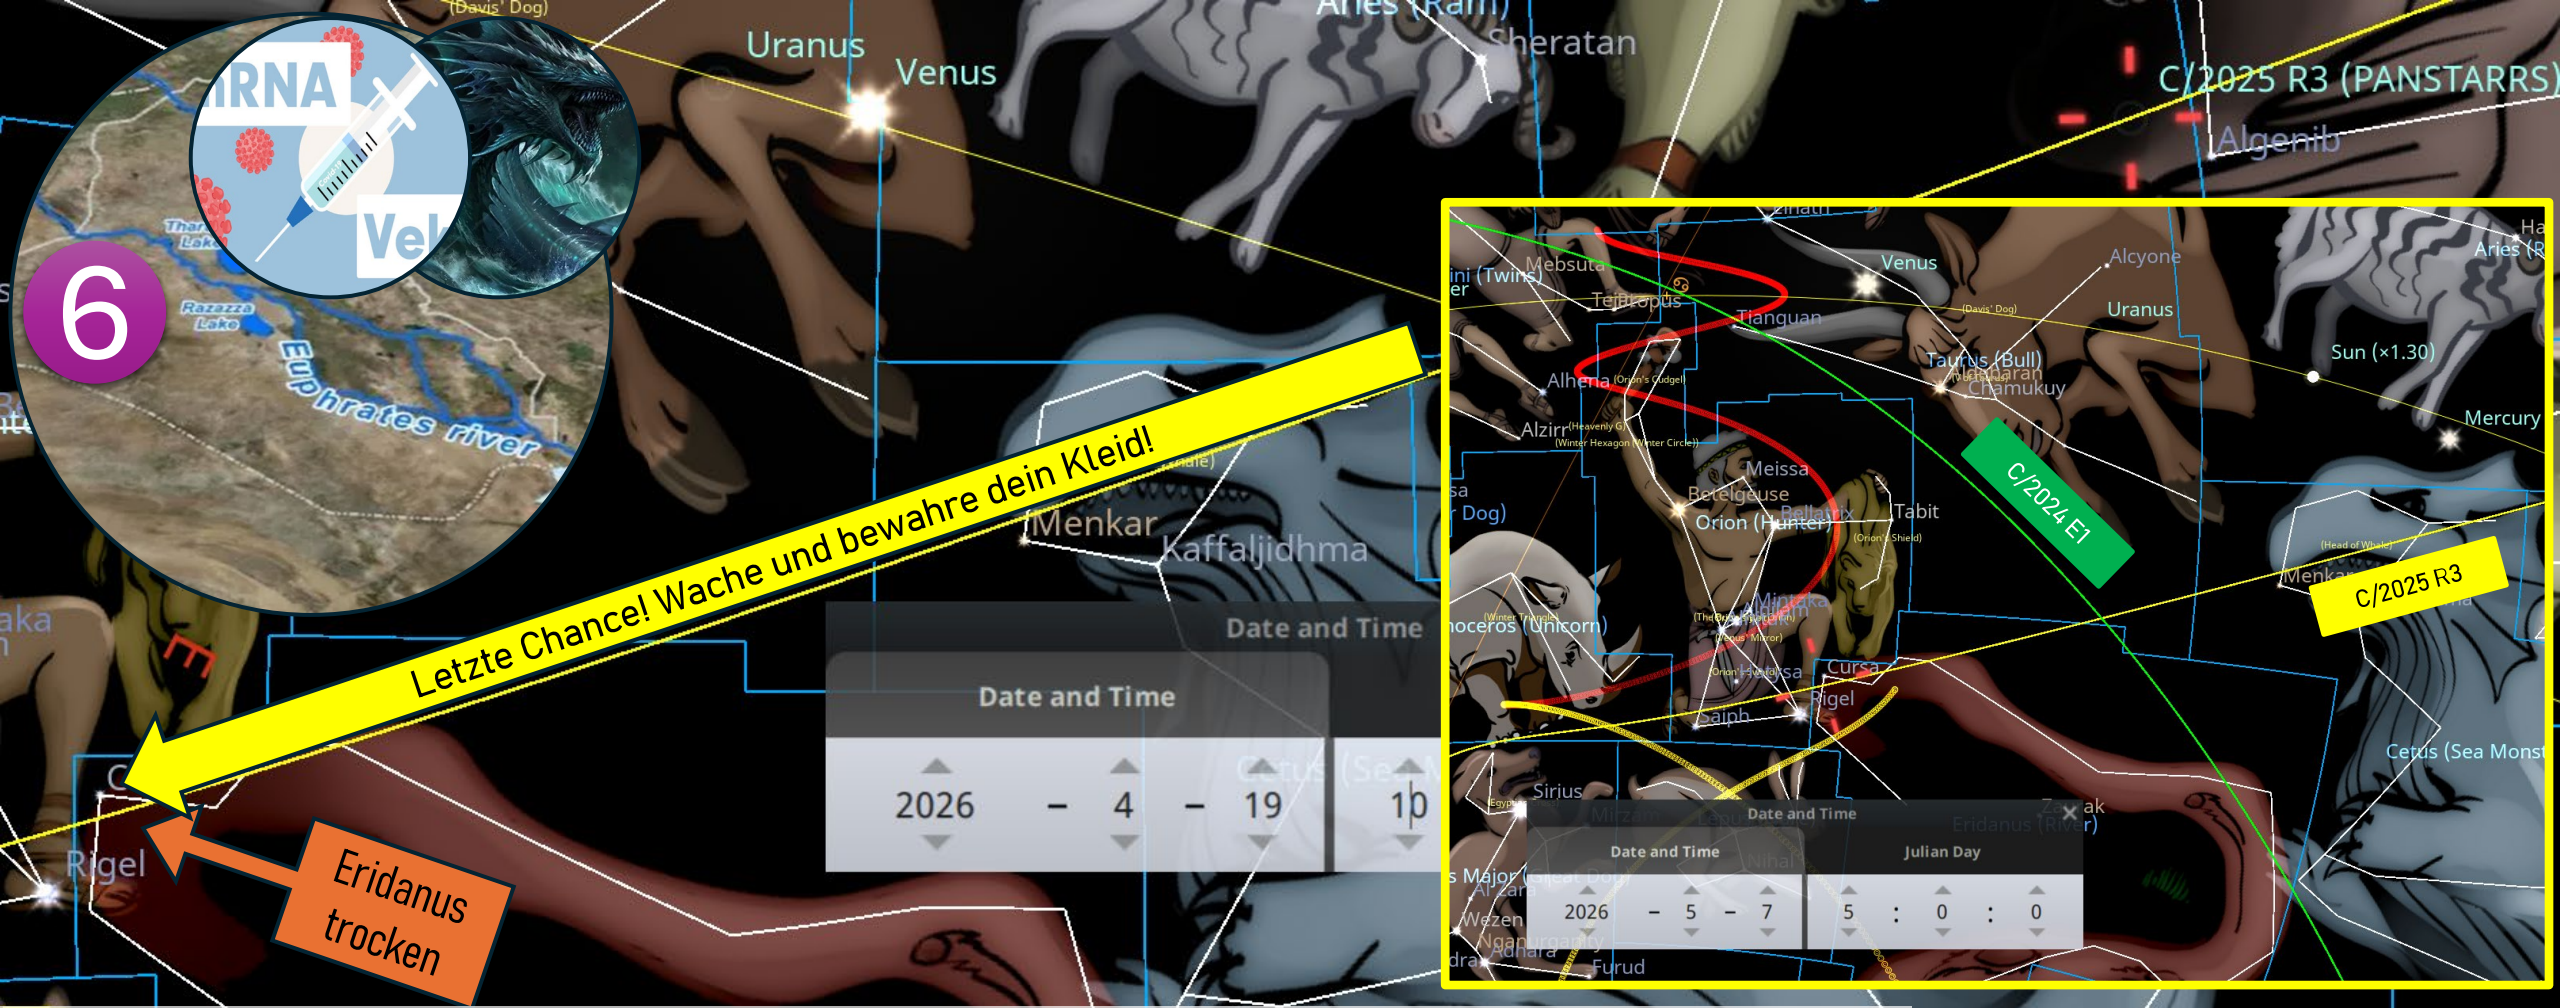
(Davis' Dog)
Uranus
Venus
Aries (Ram)
Sheratan
C/2025 R3 (PANSTARRS)
Algenib
mRNA
Vel
6
Thar Lake
Razazza Lake
Euphrates river
Letzte Chance! Wache und bewahre dein Kleid!
Menkar
Kaffaljidhma
Date and Time
Date and Time
2026 – 4 – 19
10
Rigel
Eridanus trocken
Zinath
ini (Twins)
er
Mebsuta
Tejat Prior
Venus
Alcyone
Uranus
Tianguan
(Davis' Dog)
Taurus (Bull)
Aldebaran
Chamukuy
Sun (×1.30)
Alhena
Alzirr
Meissa
Betelgeuse
Orion (Hunter)
Bellatrix
Tabit
Mercury
C/2024 E1
C/2025 R3
Menkar
noceros (Unicorn)
Mintaka
Cursa
Rigel
Saiph
Sirius
Cetus (Sea Monst
Date and Time
Date and Time
Julian Day
2026 – 5 – 7
5 : 0 : 0
Eridanus (River)
s Major
Wezen
Furud
aka